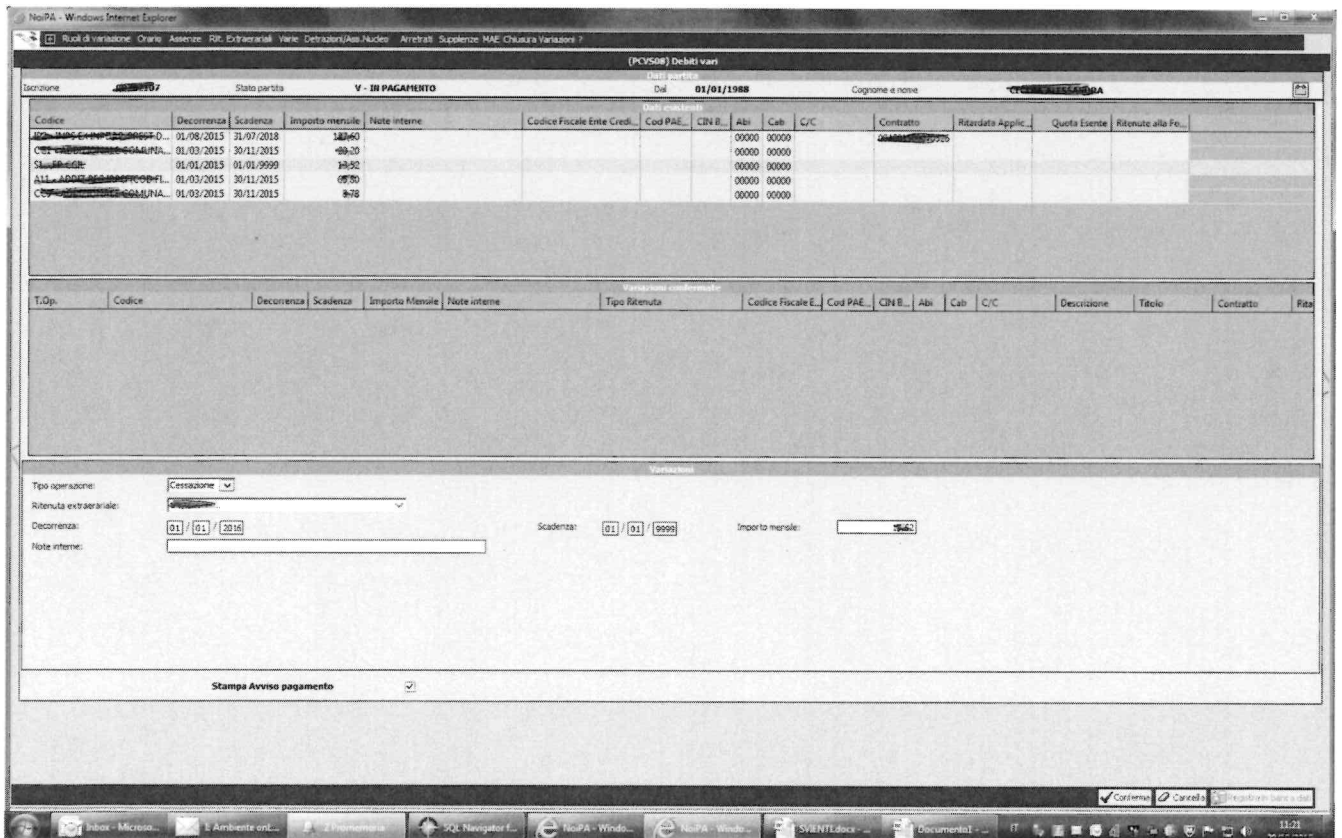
NoiPA - Windows Internet Explorer

Ruoli di variazione Orario Assenze Rit. Extraerariali Varie Detrazioni/Ass.Nucleo Arretrati Supplenze MAE Chiusura Variazioni ?

(PCVS08) Debiti vari

Dati partita

Iscrizione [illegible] Stato partita V - IN PAGAMENTO Dal 01/01/1988 Cognome e nome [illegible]

Dati esistenti

| Codice | Decorrenza | Scadenza | Importo mensile | Note interne | Codice Fiscale Ente Credi... | Cod PAE... | CIN B... | Abi | Cab | C/C | Contratto | Ritardata Applic... | Quota Esente | Ritenute alla Fo... |
|---|---|---|---|---|---|---|---|---|---|---|---|---|---|---|
| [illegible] | 01/08/2015 | 31/07/2018 | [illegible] | | | | | 00000 | 00000 | | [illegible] | | | |
| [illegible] | 01/03/2015 | 30/11/2015 | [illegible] | | | | | 00000 | 00000 | | | | | |
| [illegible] | 01/01/2015 | 01/01/9999 | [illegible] | | | | | 00000 | 00000 | | | | | |
| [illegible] | 01/03/2015 | 30/11/2015 | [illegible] | | | | | 00000 | 00000 | | | | | |
| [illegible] | 01/03/2015 | 30/11/2015 | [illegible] | | | | | 00000 | 00000 | | | | | |

Variazioni confermate

| T.Op. | Codice | Decorrenza | Scadenza | Importo Mensile | Note interne | Tipo Ritenuta | Codice Fiscale E... | Cod PAE... | CIN B... | Abi | Cab | C/C | Descrizione | Titolo | Contratto | Rita |
|---|---|---|---|---|---|---|---|---|---|---|---|---|---|---|---|---|

Variazioni

Tipo operazione: Cessazione
Ritenuta extraerariale: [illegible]
Decorrenza: 01 / 01 / 2016
Scadenza: 01 / 01 / 9999
Importo mensile: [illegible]
Note interne:

Stampa Avviso pagamento

Conferma Cancella Registrazione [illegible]

Inbox - Microso... I: Ambiente ont... Promemoria SQL Navigator f... NoiPA - Windo... NoiPA - Windo... SVENTI.docx - ... Documento1 - ... IT 11:21